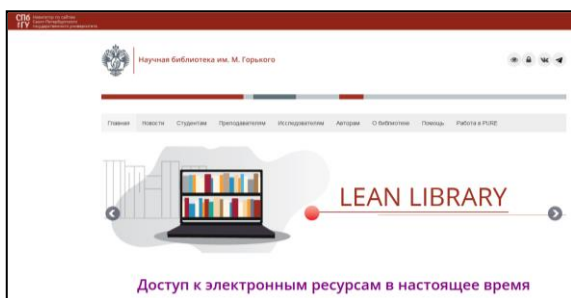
СПб ГУ Навигатор по сайтам Санкт-Петербургского государственного университета

Научная библиотека им. М. Горького

Главная Новости Студентам Преподавателям Исследователям Авторам О библиотеке Помощь Работа в PURE

LEAN LIBRARY

Доступ к электронным ресурсам в настоящее время